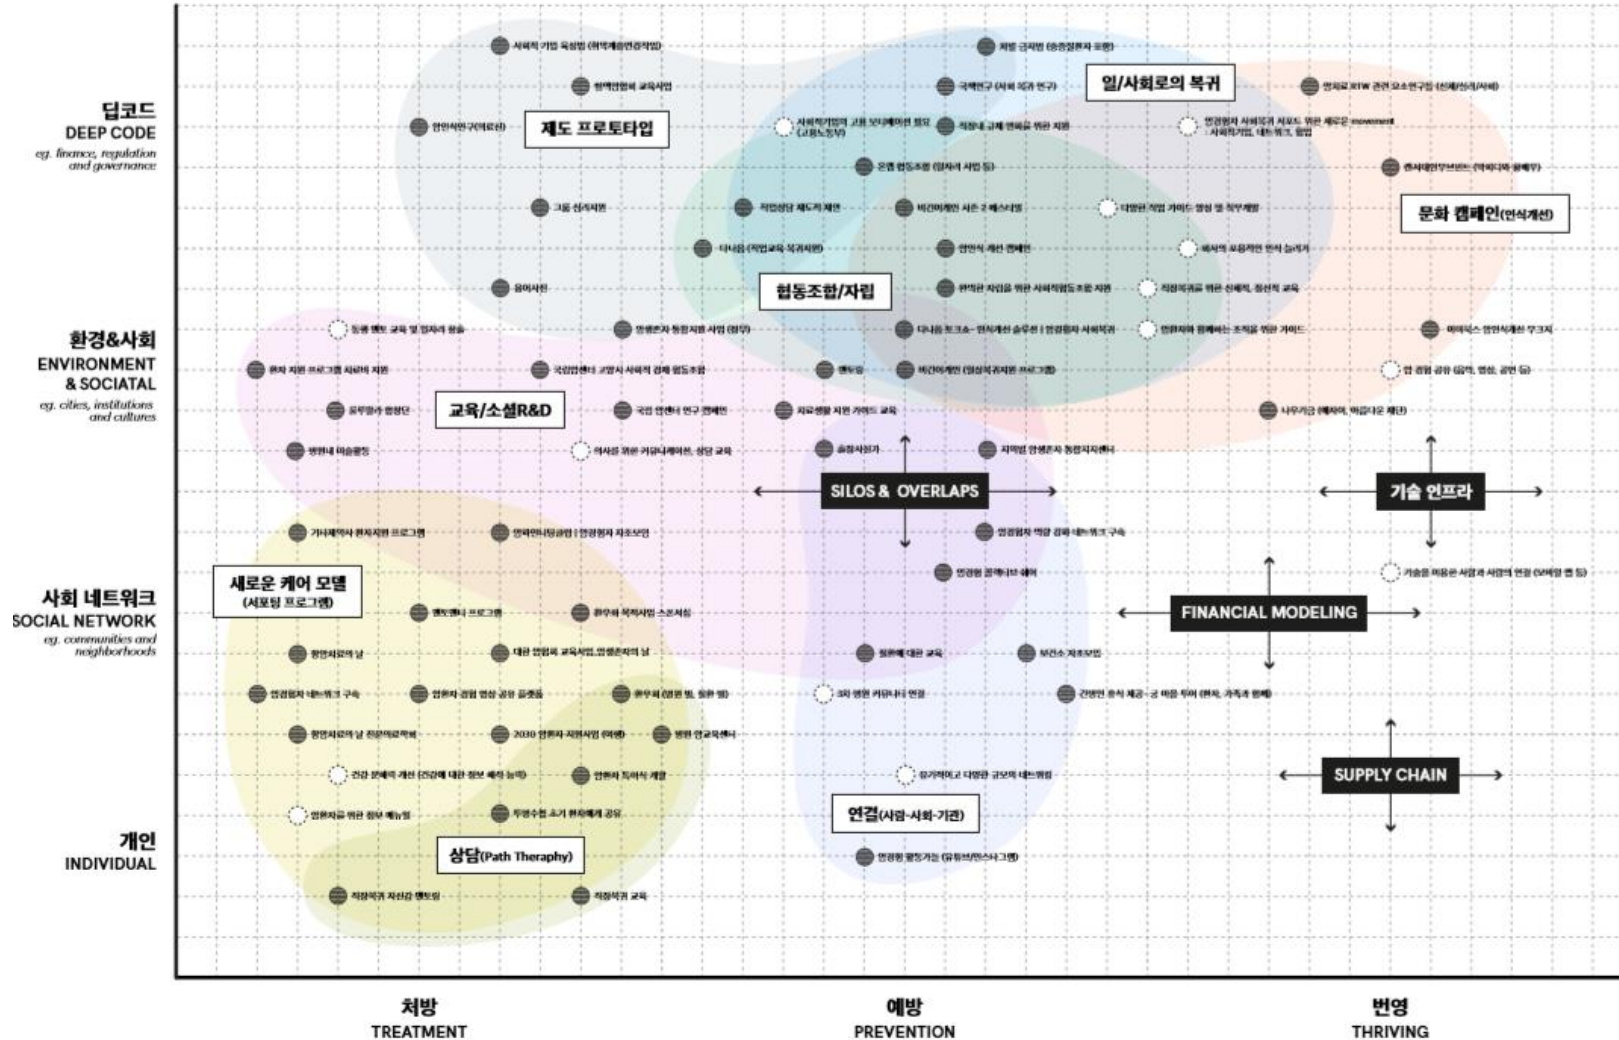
딥코드
DEEP CODE
eg. finance, regulation and governance

환경&사회
ENVIRONMENT & SOCIETAL
eg. cities, institutions and cultures

사회 네트워크
SOCIAL NETWORK
eg. communities and neighborhoods

개인
INDIVIDUAL

제도 프로토타입

일/사회로의 복귀

문화 캠페인(인식개선)

협동조합/자립

교육/소셜R&D

SILOS & OVERLAPS

기술 인프라

새로운 케어 모델 (서포팅 프로그램)

FINANCIAL MODELING

SUPPLY CHAIN

연결(사람-사회-기관)

상담(Path Theraphy)

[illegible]

처방
TREATMENT

예방
PREVENTION

번영
THRIVING